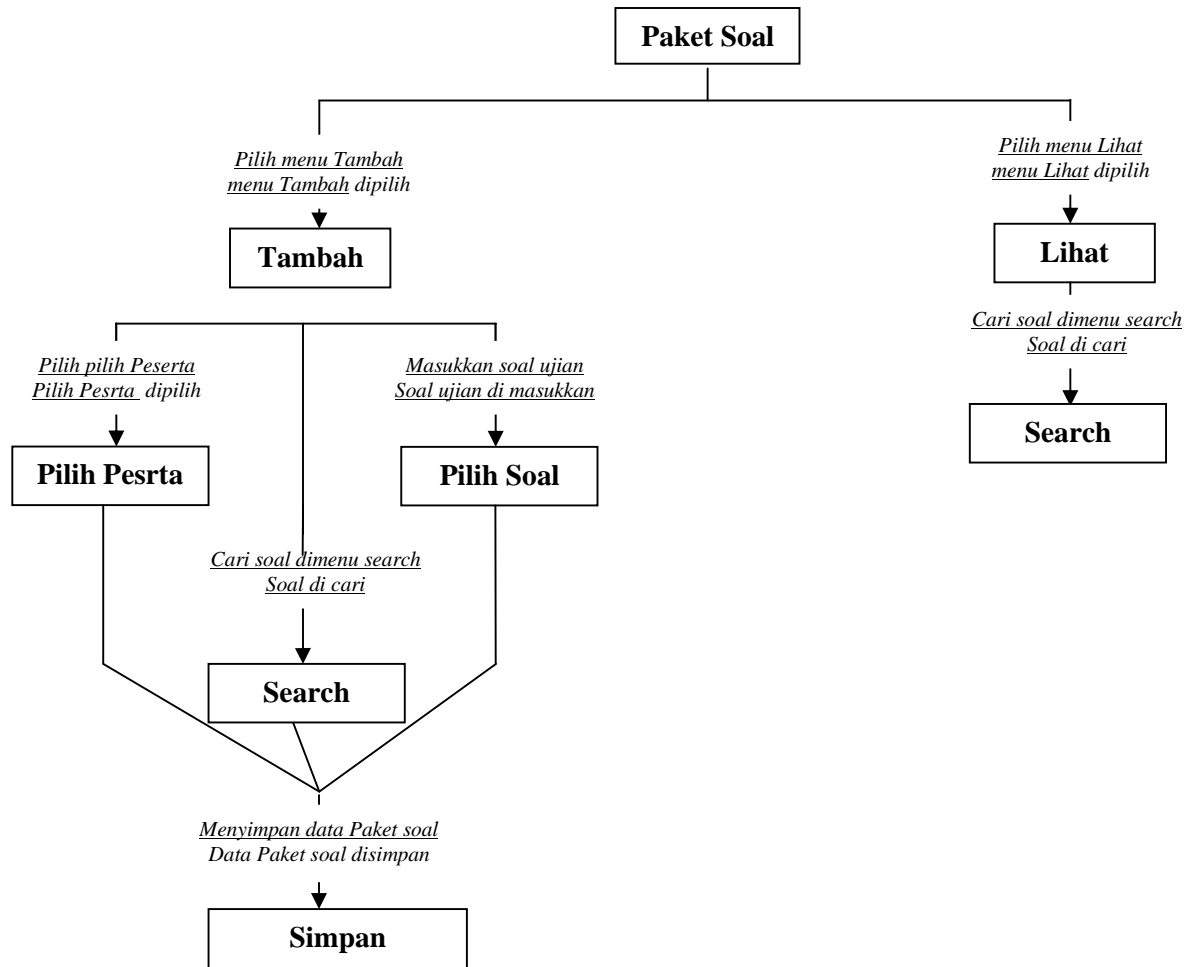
Paket Soal

Pilih menu Tambah
menu Tambah dipilih

Tambah

Pilih pilih Peserta
Pilih Pesrta dipilih

Pilih Pesrta

Cari soal dimenu search
Soal di cari

Search

Masukkan soal ujian
Soal ujian di masukkan

Pilih Soal

Menyimpan data Paket soal
Data Paket soal disimpan

Simpan

Pilih menu Lihat
menu Lihat dipilih

Lihat

Cari soal dimenu search
Soal di cari

Search